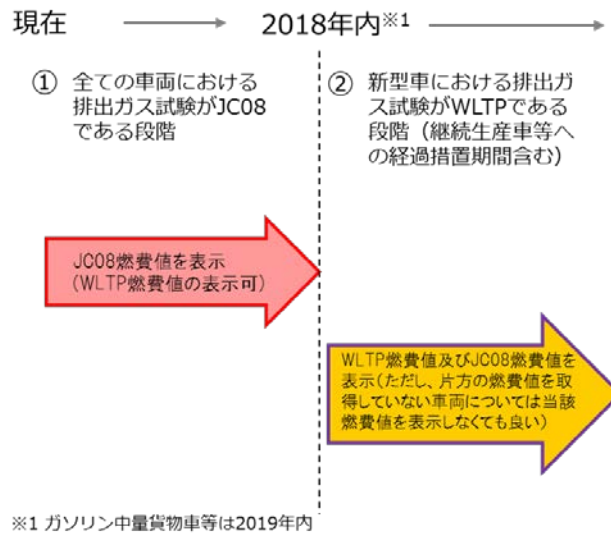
現在

2018年内※1

① 全ての車両における排出ガス試験がJC08である段階

② 新型車における排出ガス試験がWLTPである段階（継続生産車等への経過措置期間含む）

JC08燃費値を表示（WLTP燃費値の表示可）

WLTP燃費値及びJC08燃費値を表示（ただし、片方の燃費値を取得していない車両については当該燃費値を表示しなくても良い）

※1 ガソリン中量貨物車等は2019年内